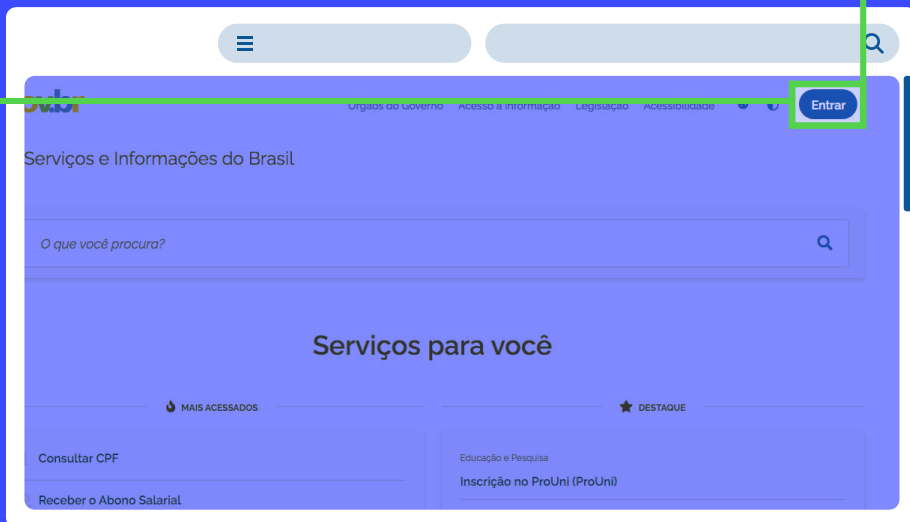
ov.br

Órgãos do Governo Acesso à Informação Legislação Acessibilidade

Entrar

Serviços e Informações do Brasil

O que você procura?

Serviços para você

MAIS ACESSADOS

DESTAQUE

Consultar CPF

Receber o Abono Salarial

Educação e Pesquisa

Inscrição no ProUni (ProUni)